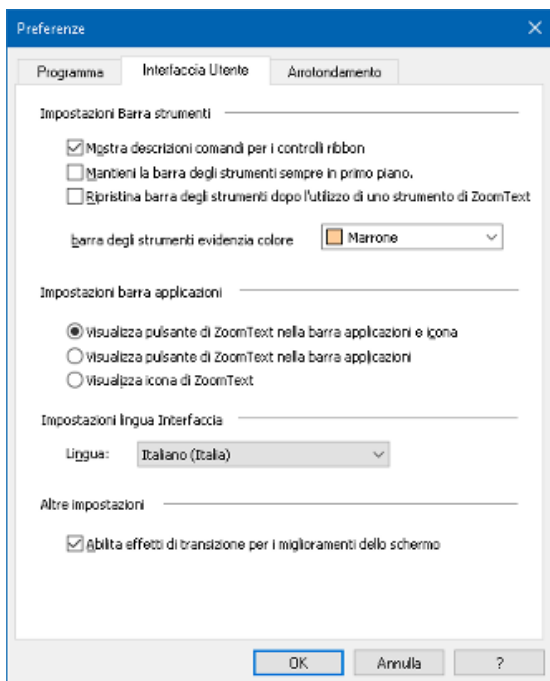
Preferenze

Programma | Interfaccia Utente | Arrotondamento

Impostazioni Barra strumenti

Mostra descrizioni comandi per i controlli ribbon

Mantieni la barra degli strumenti sempre in primo piano.

Ripristina barra degli strumenti dopo l'utilizzo di uno strumento di ZoomText

barra degli strumenti evidenzia colore Marrone

Impostazioni barra applicazioni

Visualizza pulsante di ZoomText nella barra applicazioni e icona

Visualizza pulsante di ZoomText nella barra applicazioni

Visualizza icona di ZoomText

Impostazioni lingua Interfaccia

Lingua: Italiano (Italia)

Altre impostazioni

Abilita effetti di transizione per i miglioramenti dello schermo

OK Annulla ?